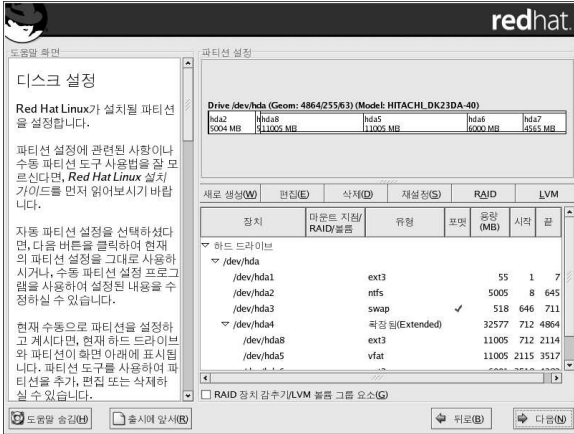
redhat.

도움말 화면

디스크 설정

Red Hat Linux가 설치될 파티션을 설정합니다.

파티션 설정에 관련된 사항이나 수동 파티션 도구 사용법을 잘 모르신다면, *Red Hat Linux 설치 가이드*를 먼저 읽어보시기 바랍니다.

자동 파티션 설정을 선택하셨다면, 다음 버튼을 클릭하여 현재의 파티션 설정을 그대로 사용하시거나, 수동 파티션 설정 프로그램을 사용하여 설정된 내용을 수정하실 수 있습니다.

현재 수동으로 파티션을 설정하고 계시다면, 현재 하드 드라이브와 파티션이 화면 아래에 표시됩니다. 파티션 도구를 사용하여 파티션을 추가, 편집 또는 삭제하실 수 있습니다.

파티션 설정

Drive /dev/hda (Geom: 4864/255/63) (Model: HITACHI_DK23DA-40)

| hda2 5004 MB | hda8 11005 MB | hda5 11005 MB | hda6 6000 MB | hda7 4565 MB |
|---|---|---|---|---|

새로 생성(W) 편집(E) 삭제(D) 재설정(S) RAID LVM

| 장치 | 마운트 지점/ RAID/볼륨 | 유형 | 포맷 | 용량 (MB) | 시작 | 끝 |
|---|---|---|---|---|---|---|
| ▽ 하드 드라이브 | | | | | | |
| ▽ /dev/hda | | | | | | |
| /dev/hda1 | | ext3 | | 55 | 1 | 7 |
| /dev/hda2 | | ntfs | | 5005 | 8 | 645 |
| /dev/hda3 | | swap | ✓ | 518 | 646 | 711 |
| ▽ /dev/hda4 | | 확장됨(Extended) | | 32577 | 712 | 4864 |
| /dev/hda8 | | ext3 | | 11005 | 712 | 2114 |
| /dev/hda5 | | vfat | | 11005 | 2115 | 3517 |

□ RAID 장치 감추기/LVM 볼륨 그룹 요소(G)

도움말 숨김(H) 출시에 앞서(R) 뒤로(B) 다음(N)